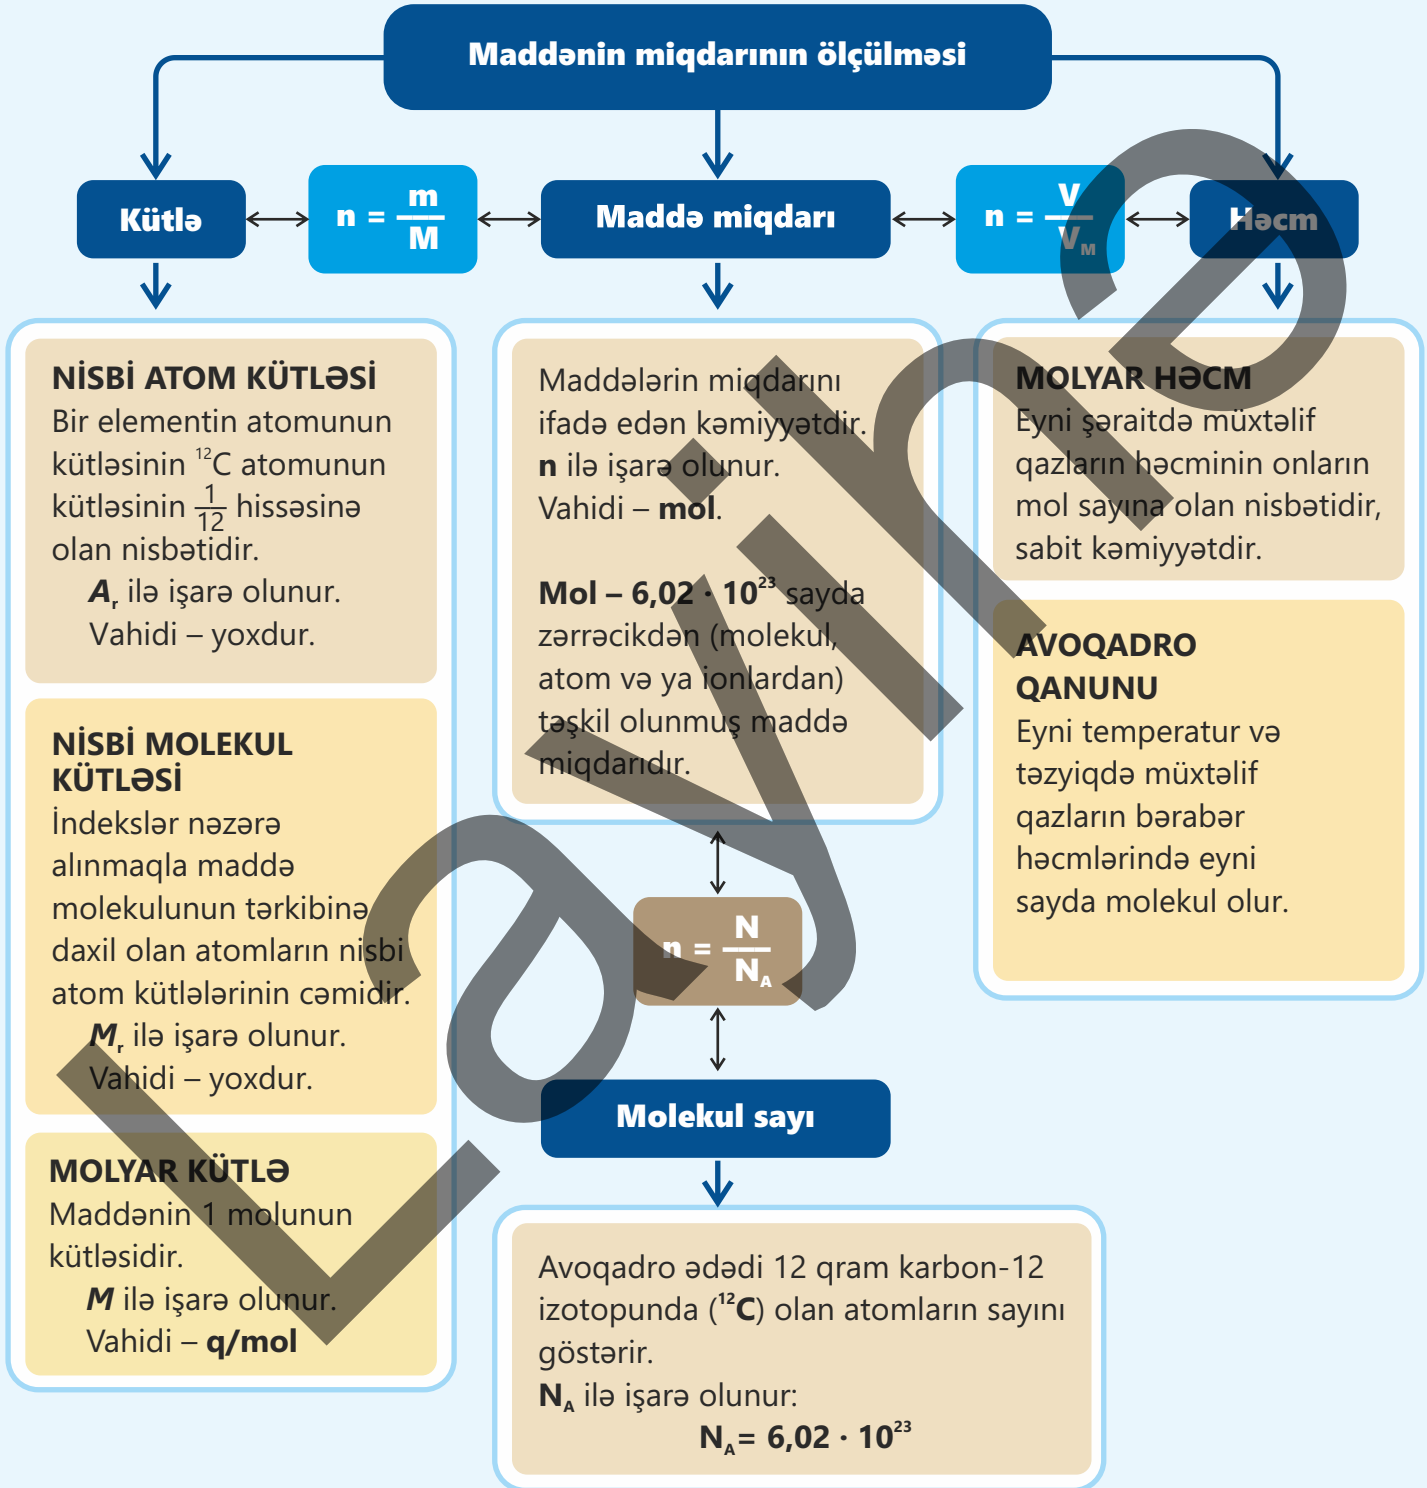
Maddənin miqdarının ölçülməsi

Kütlə

$n = \frac{m}{M}$

Maddə miqdarı

$n = \frac{V}{V_M}$

Həcm

NİSBİ ATOM KÜTLƏSİ
Bir elementin atomunun kütləsinin $^{12}C$ atomunun kütləsinin $\frac{1}{12}$ hissəsinə olan nisbətidir.
$A_r$ ilə işarə olunur.
Vahidi – yoxdur.

NİSBİ MOLEKUL KÜTLƏSİ
İndekslər nəzərə alınmaqla maddə molekulunun tərkibinə daxil olan atomların nisbi atom kütlələrinin cəmidir.
$M_r$ ilə işarə olunur.
Vahidi – yoxdur.

MOLYAR KÜTLƏ
Maddənin 1 molunun kütləsidir.
$M$ ilə işarə olunur.
Vahidi – q/mol

Maddələrin miqdarını ifadə edən kəmiyyətdir.
n ilə işarə olunur.
Vahidi – mol.

Mol – $6,02 \cdot 10^{23}$ sayda zərrəcikdən (molekul, atom və ya ionlardan) təşkil olunmuş maddə miqdarıdır.

$n = \frac{N}{N_A}$

Molekul sayı

Avoqadro ədədi 12 qram karbon-12 izotopunda ($^{12}C$) olan atomların sayını göstərir.
$N_A$ ilə işarə olunur:
$N_A = 6,02 \cdot 10^{23}$

MOLYAR HƏCM
Eyni şəraitdə müxtəlif qazların həcminin onların mol sayına olan nisbətidir, sabit kəmiyyətdir.

AVOQADRO QANUNU
Eyni temperatur və təzyiqdə müxtəlif qazların bərabər həcmlərində eyni sayda molekul olur.

Vayihe